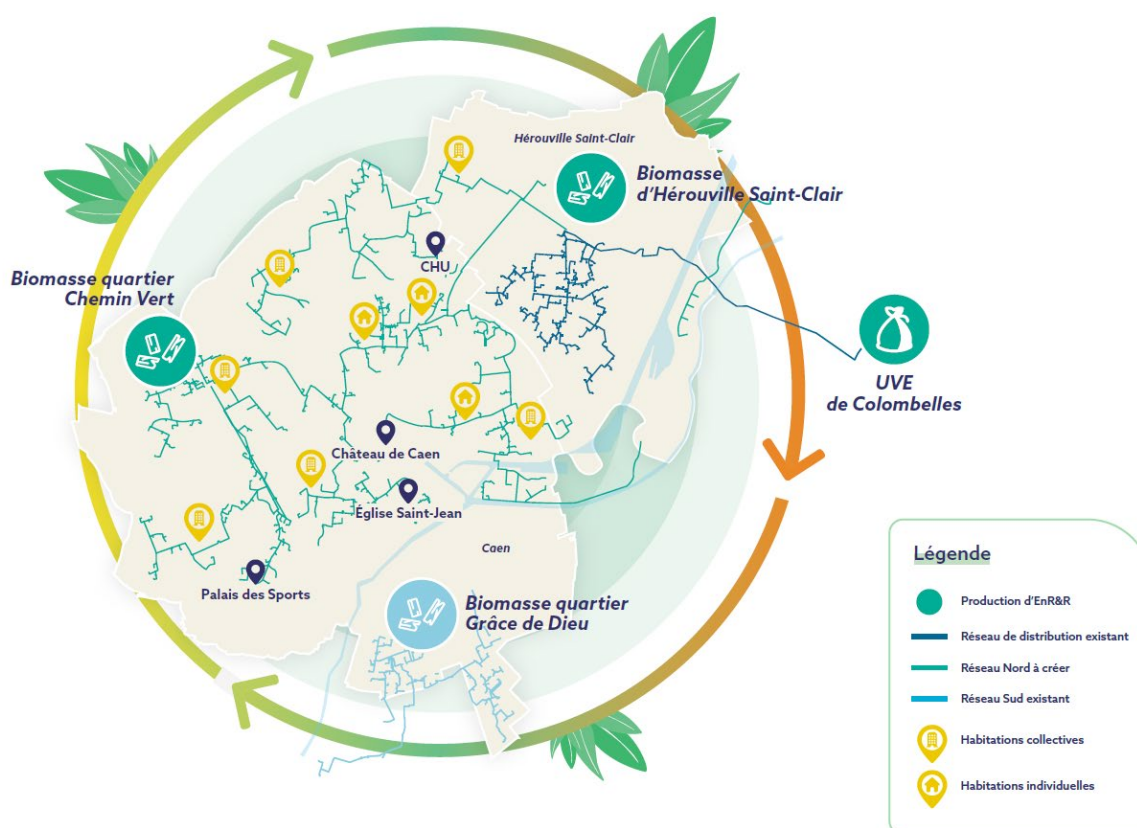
Hérouville Saint-Clair

Biomasse d'Hérouville Saint-Clair

Biomasse quartier Chemin Vert

CHU

UVE de Colombelles

Château de Caen

Église Saint-Jean

Caen

Palais des Sports

Biomasse quartier Grâce de Dieu

Légende

Production d'EnR&R

Réseau de distribution existant

Réseau Nord à créer

Réseau Sud existant

Habitations collectives

Habitations individuelles